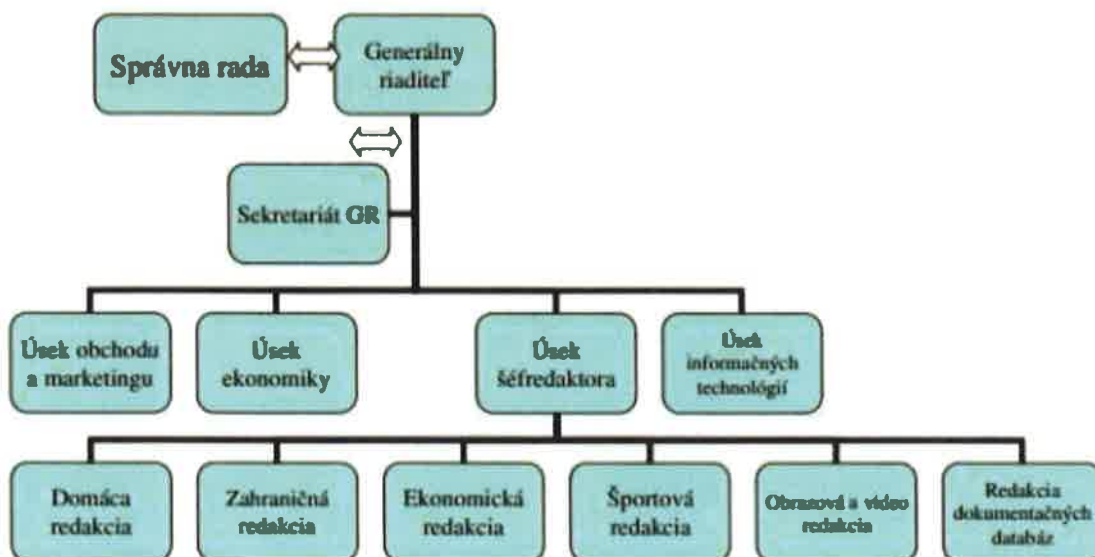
Správna rada

Generálny riaditeľ

Sekretariát GR

Úsek obchodu a marketingu

Úsek ekonomiky

Úsek šéfredaktora

Úsek informačných technológií

Domáca redakcia

Zahraničná redakcia

Ekonomická redakcia

Športová redakcia

Obrazová a video redakcia

Redakcia dokumentačných databáz